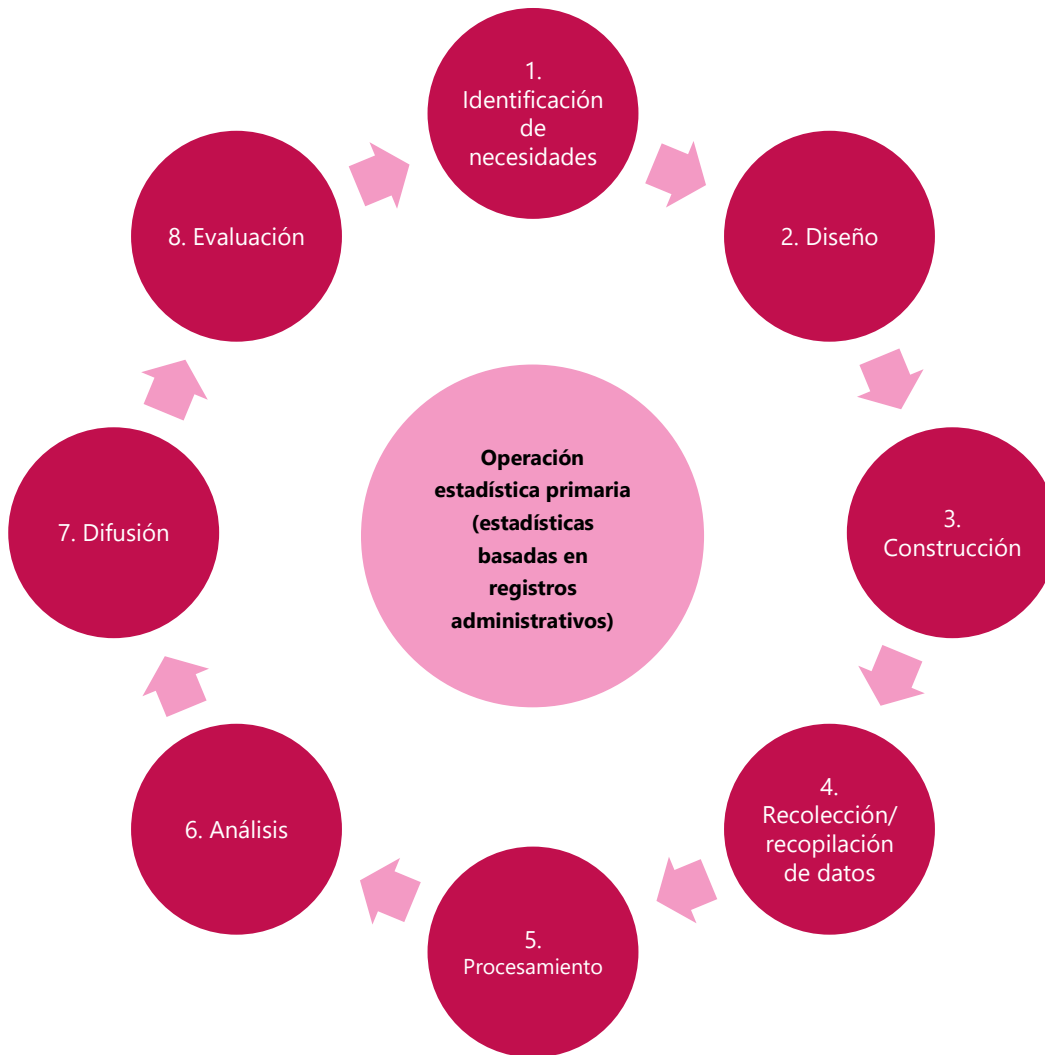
1. Identificación de necesidades

2. Diseño

3. Construcción

4. Recolección/ recopilación de datos

5. Procesamiento

6. Análisis

7. Difusión

8. Evaluación

**Operación estadística primaria (estadísticas basadas en registros administrativos)**